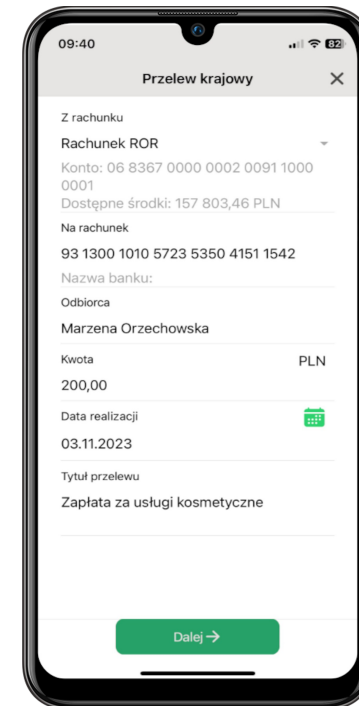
09:40

82

Przelew krajowy

×

Z rachunku

Rachunek ROR

Konto: 06 8367 0000 0002 0091 1000 0001

Dostępne środki: 157 803,46 PLN

Na rachunek

93 1300 1010 5723 5350 4151 1542

Nazwa banku:

Odbiorca

Marzena Orzechowska

Kwota

PLN

200,00

Data realizacji

03.11.2023

Tytuł przelewu

Zapłata za usługi kosmetyczne

Dalej →